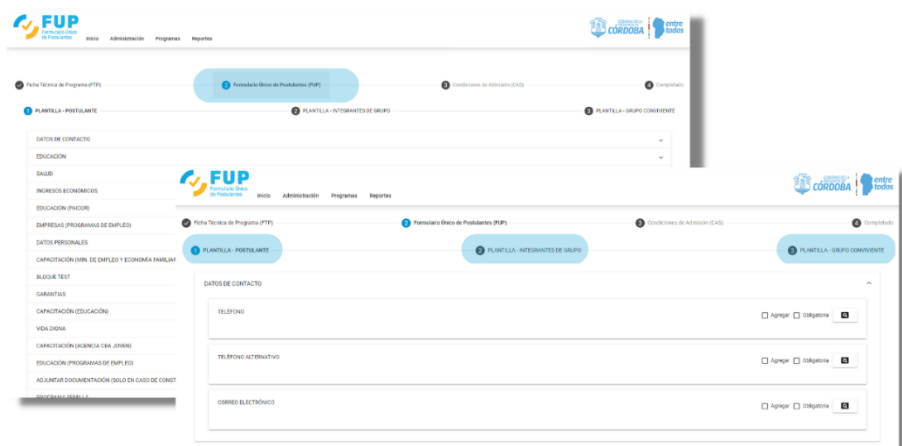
FUP
Formulario Único de Postulantes
Inicio Administración Programas Reportes
GOBIERNO DE LA PROVINCIA DE CÓRDOBA entre todos

Ficha Técnica de Programa (FTP)
2 Formulario Único de Postulantes (FUP)
3 Condiciones de Admisión (CAS)
4 Completado

1 PLANTILLA - POSTULANTE
2 PLANTILLA - INTEGRANTES DE GRUPO
3 PLANTILLA - GRUPO CONVIVIENTE

DATOS DE CONTACTO
EDUCACIÓN
SALUD
INGRESOS ECONÓMICOS
EDUCACIÓN (PINCOR)
EMPRESAS (PROGRAMAS DE EMPLEO)
DATOS PERSONALES
CAPACITACIÓN (MIN. DE EMPLEO Y ECONOMÍA FAMILIAR
BLOQUE TEST
GARANTÍAS
CAPACITACIÓN (EDUCACIÓN)
VIDA DIGNA
CAPACITACIÓN (AGENCIA CBA JOVEN)
EDUCACIÓN (PROGRAMAS DE EMPLEO)
ADJUNTAR DOCUMENTACIÓN (SOLO EN CASO DE CONST
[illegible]

FUP
Formulario Único de Postulantes
Inicio Administración Programas Reportes
GOBIERNO DE LA PROVINCIA DE CÓRDOBA entre todos

Ficha Técnica de Programa (FTP)
2 Formulario Único de Postulantes (FUP)
3 Condiciones de Admisión (CAS)
4 Completado

1 PLANTILLA - POSTULANTE
2 PLANTILLA - INTEGRANTES DE GRUPO
3 PLANTILLA - GRUPO CONVIVIENTE

DATOS DE CONTACTO

TELÉFONO
Agregar Obligatorio

TELÉFONO ALTERNATIVO
Agregar Obligatorio

CORREO ELECTRÓNICO
Agregar Obligatorio